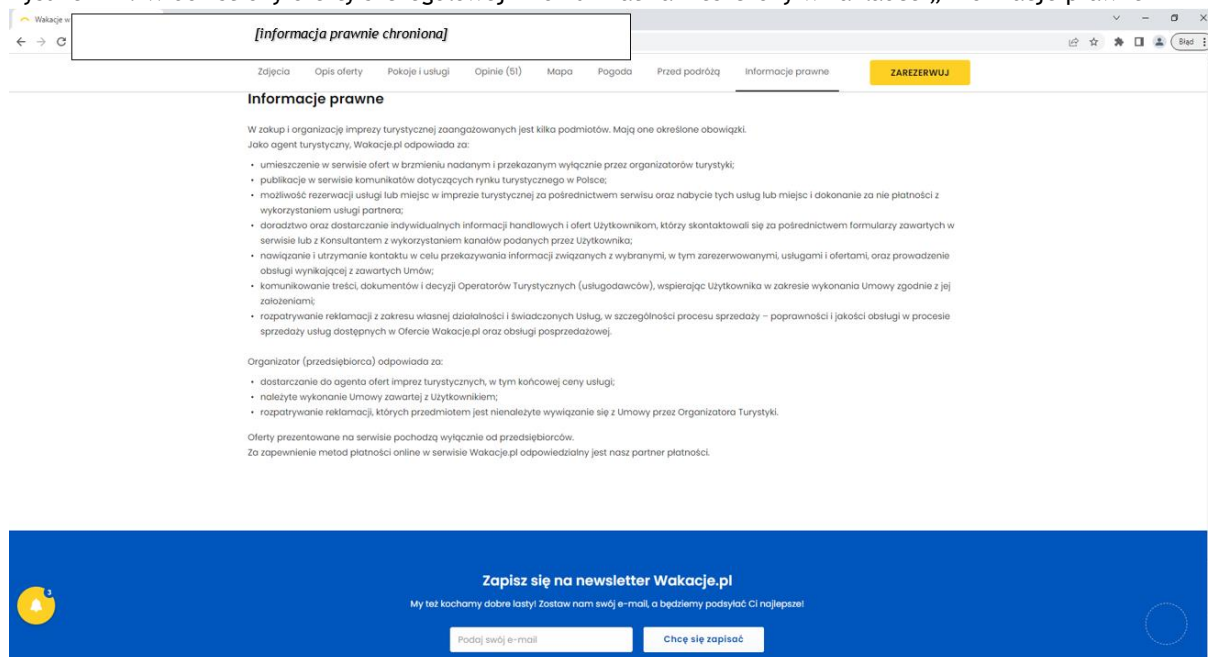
Wakacje w

[informacja prawnie chroniona]

Błąd

Zdjęcia Opis oferty Pokoje i usługi Opinie (51) Mapa Pogoda Przed podróżą Informacje prawne ZAREZERWUJ

Informacje prawne

W zakup i organizację imprezy turystycznej zaangażowanych jest kilka podmiotów. Mają one określone obowiązki.
Jako agent turystyczny, Wakacje.pl odpowiada za:

• umieszczenie w serwisie ofert w brzmieniu nadanym i przekazanym wyłącznie przez organizatorów turystyki;
• publikacje w serwisie komunikatów dotyczących rynku turystycznego w Polsce;
• możliwość rezerwacji usługi lub miejsc w imprezie turystycznej za pośrednictwem serwisu oraz nabycie tych usług lub miejsc i dokonanie za nie płatności z wykorzystaniem usługi partnera;
• doradztwo oraz dostarczanie indywidualnych informacji handlowych i ofert Użytkownikom, którzy skontaktowali się za pośrednictwem formularzy zawartych w serwisie lub z Konsultantem z wykorzystaniem kanałów podanych przez Użytkownika;
• nawiązanie i utrzymanie kontaktu w celu przekazywania informacji związanych z wybranymi, w tym zarezerwowanymi, usługami i ofertami, oraz prowadzenie obsługi wynikającej z zawartych Umów;
• komunikowanie treści, dokumentów i decyzji Operatorów Turystycznych (usługodawców), wspierając Użytkownika w zakresie wykonania Umowy zgodnie z jej założeniami;
• rozpatrywanie reklamacji z zakresu własnej działalności i świadczonych Usług, w szczególności procesu sprzedaży – poprawności i jakości obsługi w procesie sprzedaży usług dostępnych w Ofercie Wakacje.pl oraz obsługi posprzedażowej.

Organizator (przedsiębiorca) odpowiada za:

• dostarczanie do agenta ofert imprez turystycznych, w tym końcowej ceny usługi;
• należyte wykonanie Umowy zawartej z Użytkownikiem;
• rozpatrywanie reklamacji, których przedmiotem jest nienależyte wywiązanie się z Umowy przez Organizatora Turystyki.

Oferty prezentowane na serwisie pochodzą wyłącznie od przedsiębiorców.
Za zapewnienie metod płatności online w serwisie Wakacje.pl odpowiedzialny jest nasz partner płatności.

Zapisz się na newsletter Wakacje.pl

My też kochamy dobre lasty! Zostaw nam swój e-mail, a będziemy podsyłać Ci najlepsze!

Podaj swój e-mail Chcę się zapisać

3